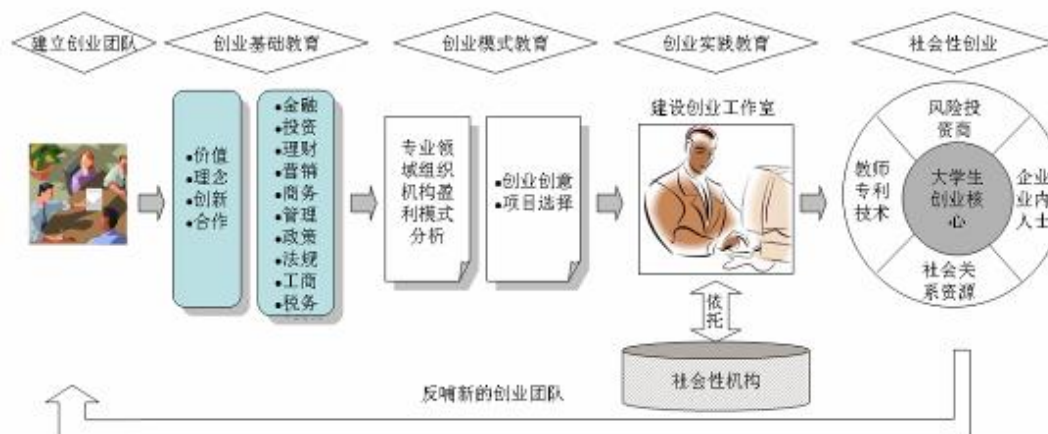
建立创业团队

创业基础教育

创业模式教育

创业实践教育

社会性创业

•价值
•理念
•创新
•合作

•金融
•投资
•理财
•营销
•商务
•管理
•政策
•法规
•工商
•税务

专业领域组织机构盈利模式分析

•创业创意
•项目选择

建设创业工作室

依托

社会性机构

风险投资商

教师专利技术

大学生创业核心

企业业内人士

社会关系资源

反哺新的创业团队